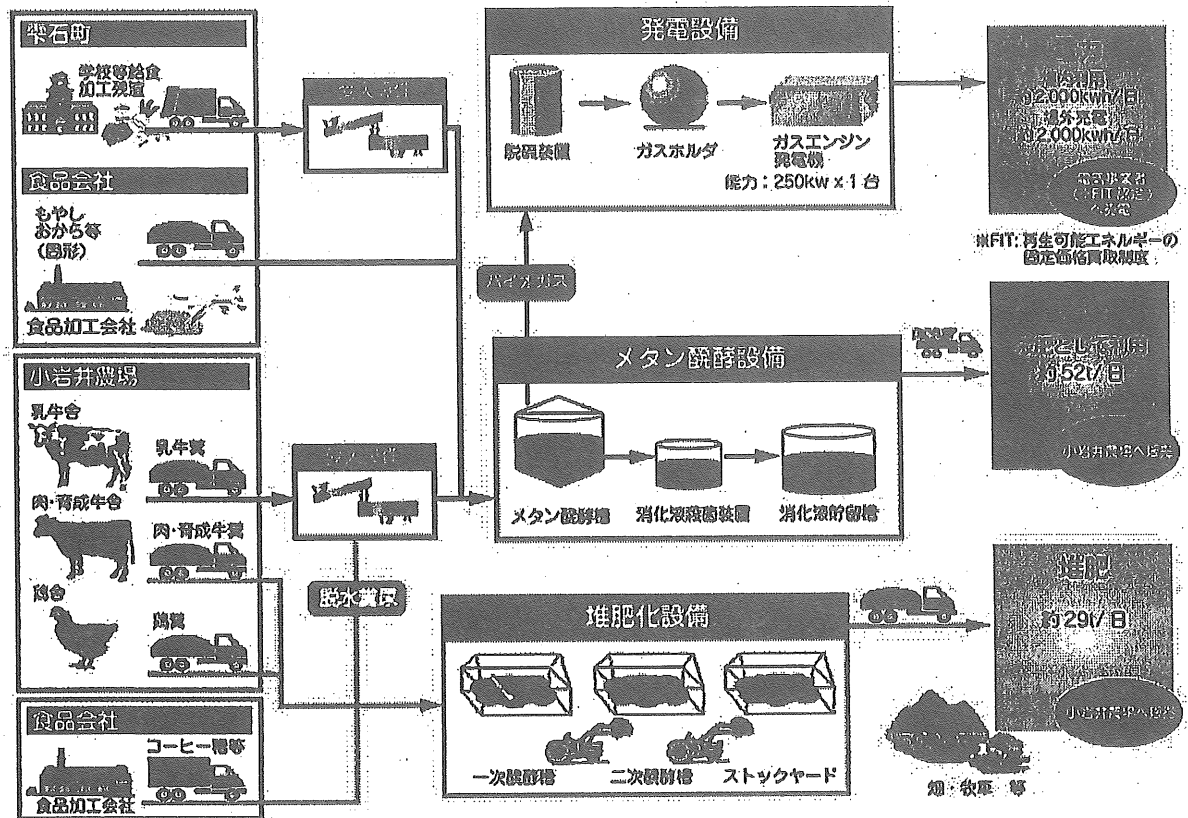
雫石町

学校等給食加工残渣

食品会社

もやし おから等 (固形)

食品加工会社

小岩井農場

乳牛舎

乳牛糞

肉・育成牛舎

肉・育成牛糞

鶏舎

鶏糞

食品会社

コーヒー滓等

食品加工会社

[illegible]

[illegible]

脱水糞尿

バイオガス

発電設備

脱硫装置

ガスホルダ

ガスエンジン発電機

能力：250kw x 1 台

メタン醗酵設備

メタン醗酵槽

消化液殺菌装置

消化液貯留槽

堆肥化設備

一次醗酵槽

二次醗酵槽

ストックヤード

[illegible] 場内利用 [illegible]2,000kwh/日 場外売電 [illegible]2,000kwh/日

電気事業者 (FIT認定) へ売電

※FIT：再生可能エネルギーの固定価格買取制度

液肥化 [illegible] 約52t/日

小岩井農場へ散布

堆肥

約29t/日

小岩井農場へ散布

畑 牧草 等